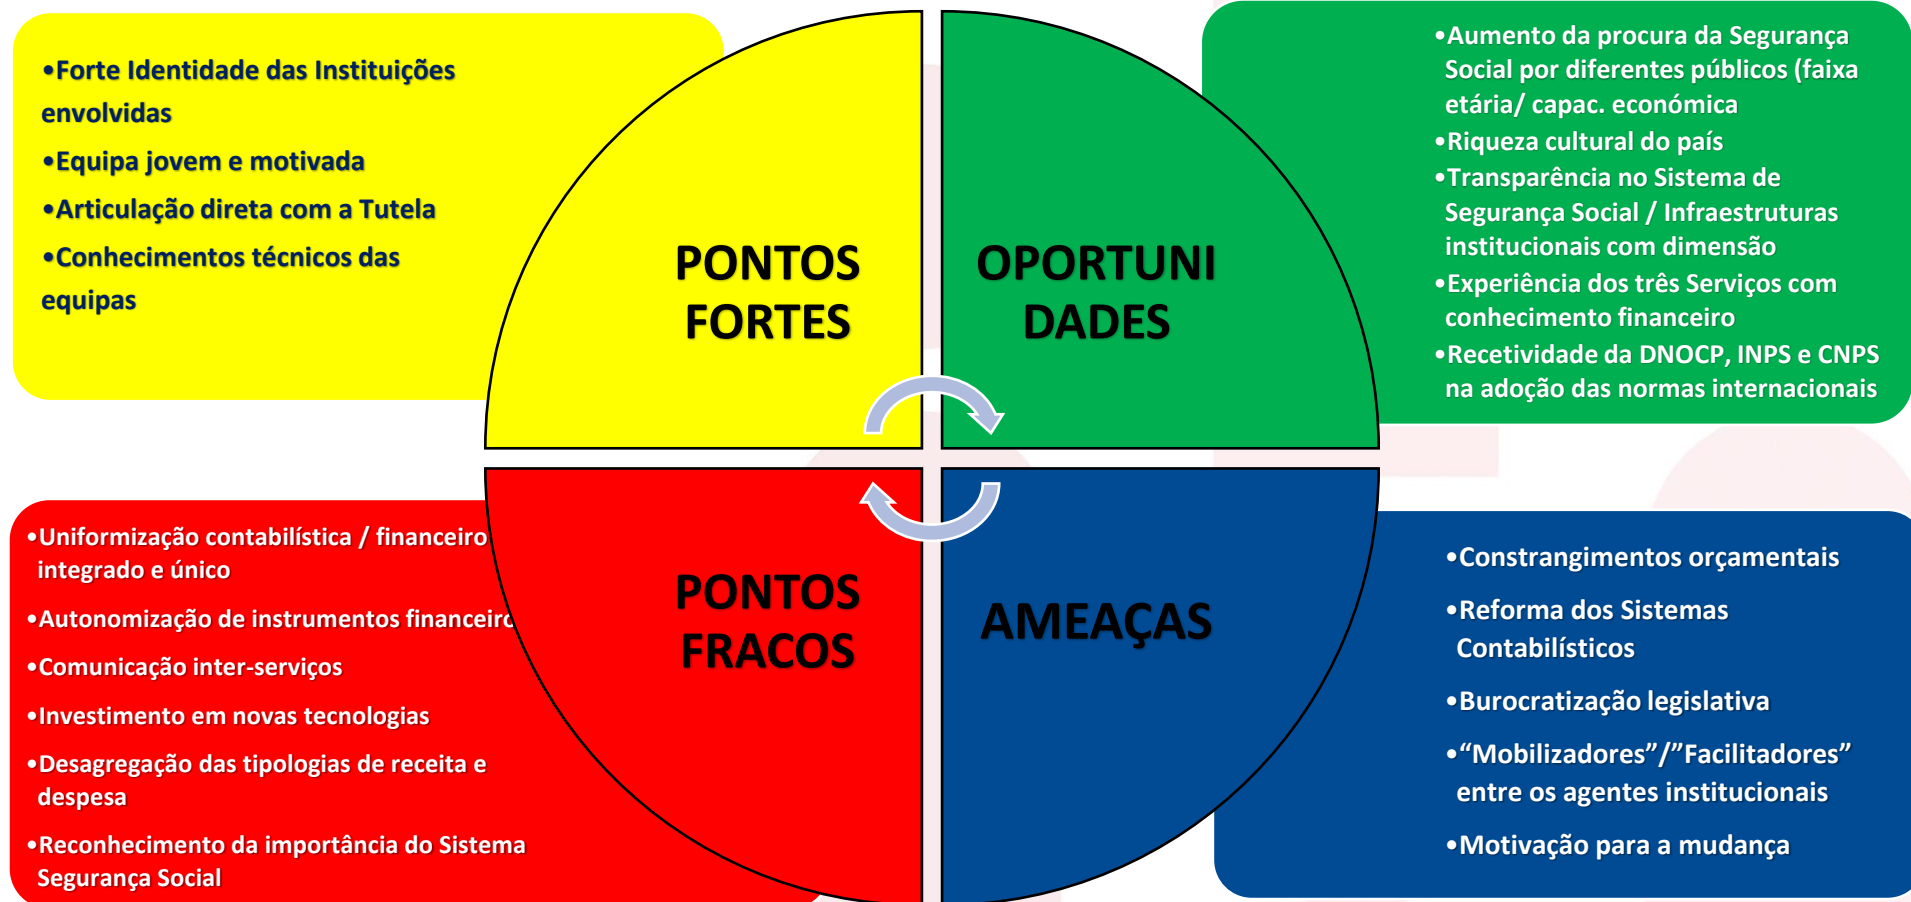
•Forte Identidade das Instituições envolvidas

•Equipa jovem e motivada

•Articulação direta com a Tutela

•Conhecimentos técnicos das equipas

PONTOS FORTES

OPORTUNI DADES

•Aumento da procura da Segurança Social por diferentes públicos (faixa etária/ capac. económica

•Riqueza cultural do país

•Transparência no Sistema de Segurança Social / Infraestruturas institucionais com dimensão

•Experiência dos três Serviços com conhecimento financeiro

•Recetividade da DNOCP, INPS e CNPS na adoção das normas internacionais

•Uniformização contabilística / financeiro integrado e único

•Autonomização de instrumentos financeiro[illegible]

•Comunicação inter-serviços

•Investimento em novas tecnologias

•Desagregação das tipologias de receita e despesa

•Reconhecimento da importância do Sistema Segurança Social

PONTOS FRACOS

AMEAÇAS

•Constrangimentos orçamentais

•Reforma dos Sistemas Contabilísticos

•Burocratização legislativa

•“Mobilizadores”/”Facilitadores” entre os agentes institucionais

•Motivação para a mudança